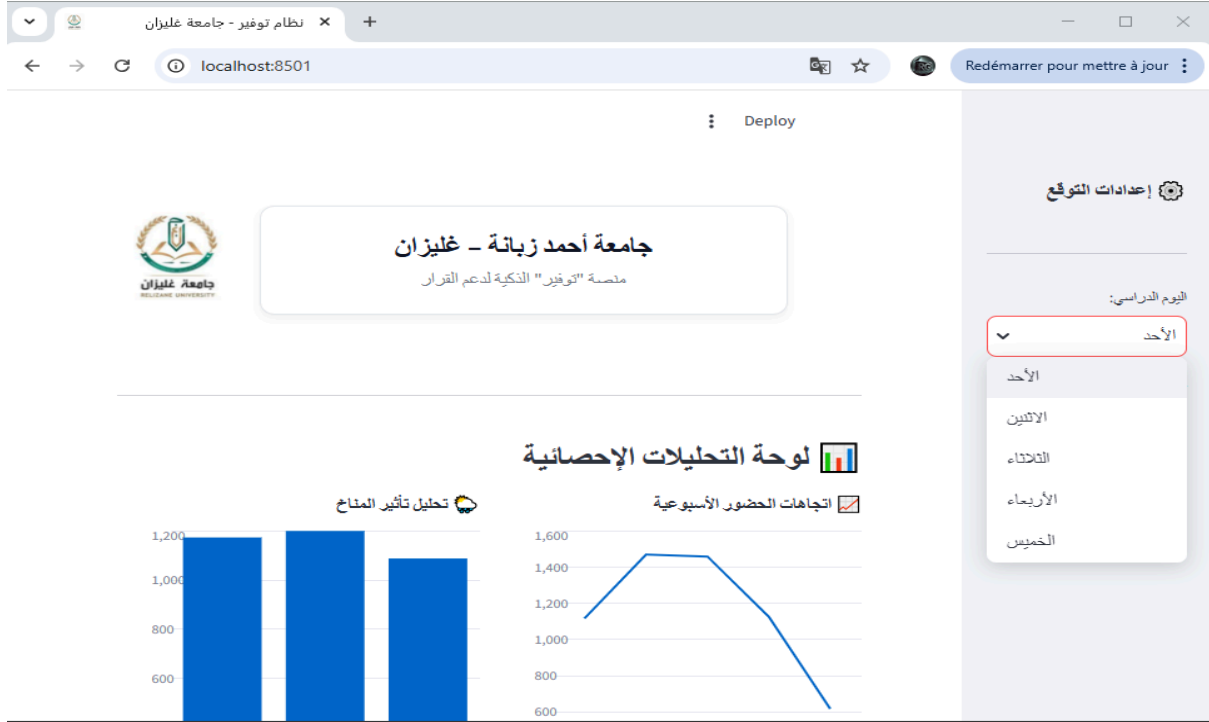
نظام توفير - جامعة غليزان
localhost:8501
Redémarrer pour mettre à jour
Deploy

إعدادات التوقع

اليوم الدراسي:
الأحد
الأحد
الاثنين
الثلاثاء
الأربعاء
الخميس

جامعة أحمد زبانة - غليزان
منصة "توفير" الذكية لدعم القرار

جامعة غليزان
RELIZANE UNIVERSITY

لوحة التحليلات الإحصائية

اتجاهات الحضور الأسبوعية
1,600
1,400
1,200
1,000
800
600

تحليل تأثير المناخ
1,200
1,000
800
600